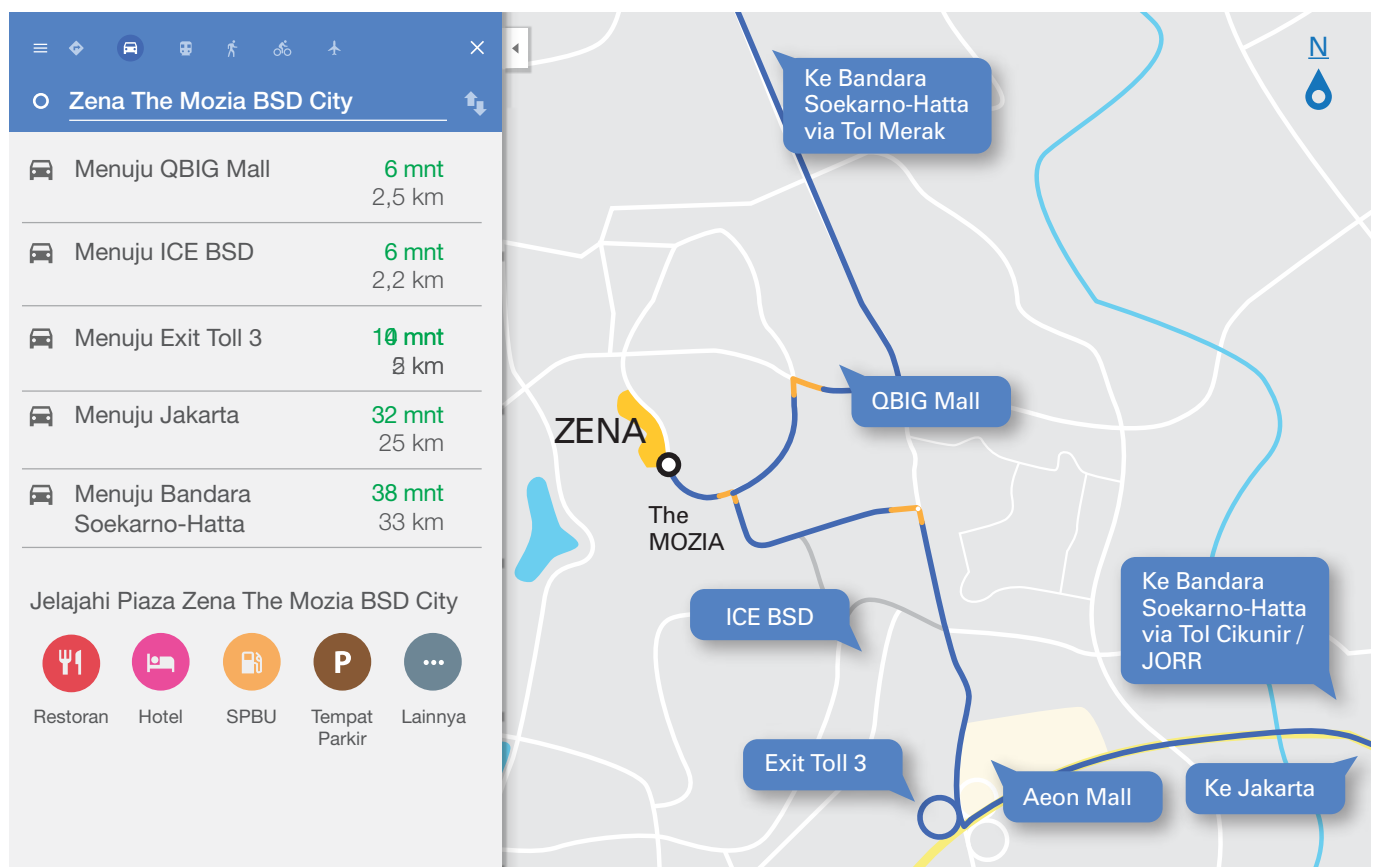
Zena The Mozia BSD City

Menuju QBIG Mall 6 mnt 2,5 km

Menuju ICE BSD 6 mnt 2,2 km

Menuju Exit Toll 3 10 mnt 2 km

Menuju Jakarta 32 mnt 25 km

Menuju Bandara Soekarno-Hatta 38 mnt 33 km

Jelajahi Piaza Zena The Mozia BSD City

Restoran
Hotel
SPBU
Tempat Parkir
Lainnya

N

Ke Bandara Soekarno-Hatta via Tol Merak

QBIG Mall

ZENA

The MOZIA

ICE BSD

Ke Bandara Soekarno-Hatta via Tol Cikunir / JORR

Exit Toll 3

Aeon Mall

Ke Jakarta